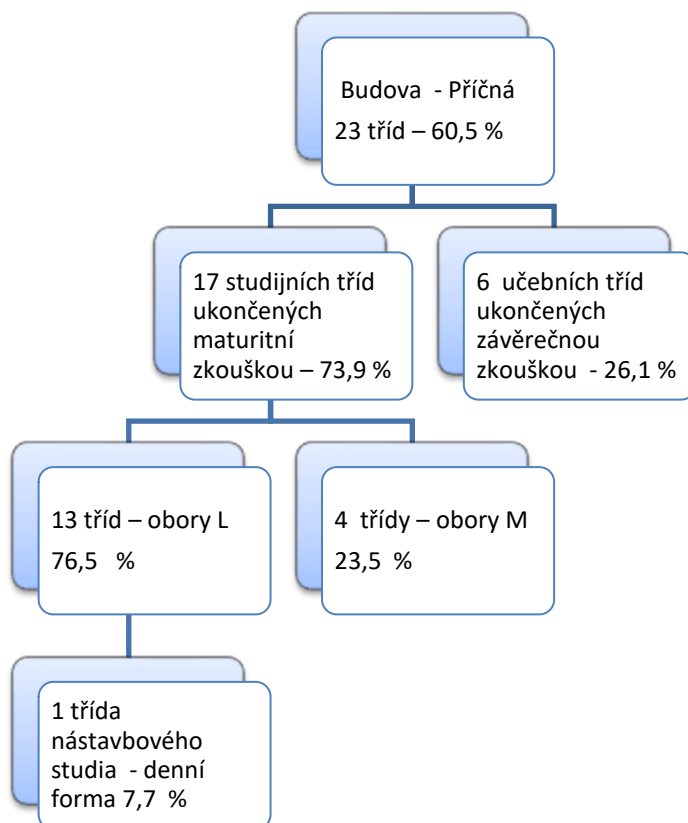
Budova - Příčná
23 tříd – 60,5 %

17 studijních tříd ukončených maturitní zkouškou – 73,9 %

6 učebních tříd ukončených závěrečnou zkouškou - 26,1 %

13 tříd – obory L
76,5 %

4 třídy – obory M
23,5 %

1 třída nástavbového studia - denní forma 7,7 %